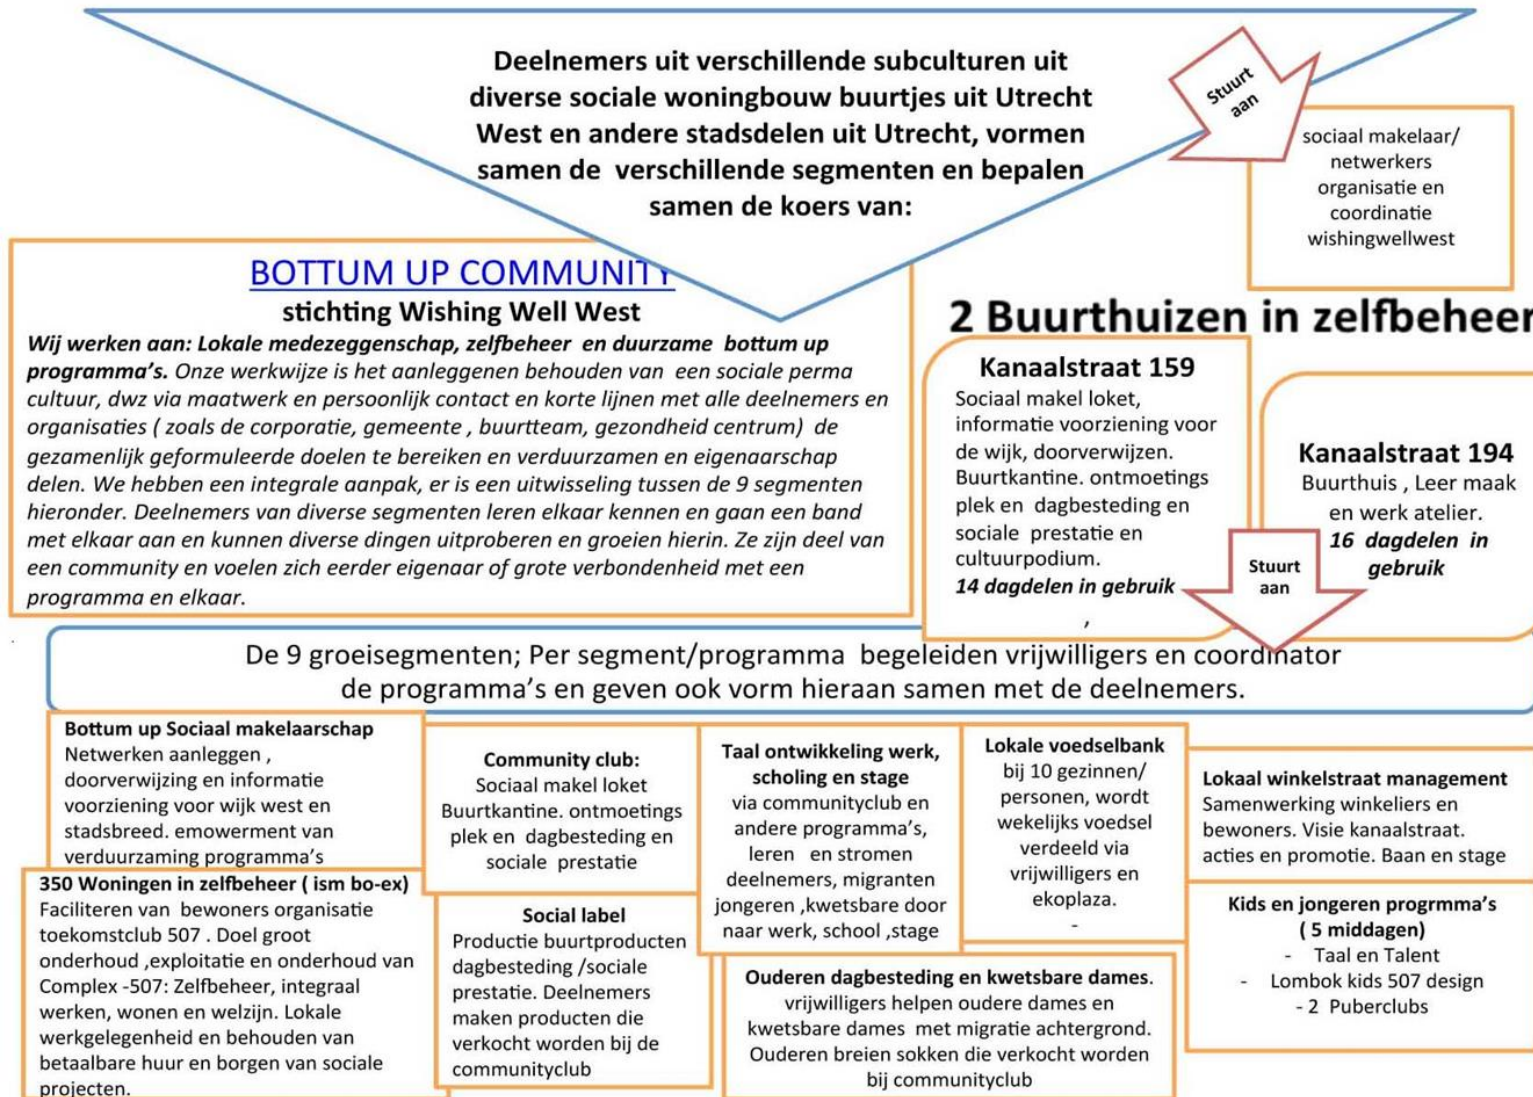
Deelnemers uit verschillende subculturen uit diverse sociale woningbouw buurtjes uit Utrecht West en andere stadsdelen uit Utrecht, vormen samen de verschillende segmenten en bepalen samen de koers van:

Stuurt aan

sociaal makelaar/ netwerkers organisatie en coordinatie wishingwellwest

BOTTUM UP COMMUNITY
stichting Wishing Well West

Wij werken aan: Lokale medezeggenschap, zelfbeheer en duurzame bottum up programma's. Onze werkwijze is het aanleggenen behouden van een sociale perma cultuur, dwz via maatwerk en persoonlijk contact en korte lijnen met alle deelnemers en organisaties ( zoals de corporatie, gemeente , buurtteam, gezondheid centrum) de gezamenlijk geformuleerde doelen te bereiken en verduurzamen en eigenaarschap delen. We hebben een integrale aanpak, er is een uitwisseling tussen de 9 segmenten hieronder. Deelnemers van diverse segmenten leren elkaar kennen en gaan een band met elkaar aan en kunnen diverse dingen uitproberen en groeien hierin. Ze zijn deel van een community en voelen zich eerder eigenaar of grote verbondenheid met een programma en elkaar.

2 Buurthuizen in zelfbeheer

Kanaalstraat 159
Sociaal makel loket, informatie voorziening voor de wijk, doorverwijzen. Buurtkantine. ontmoetings plek en dagbesteding en sociale prestatie en cultuurpodium.
14 dagdelen in gebruik
,

Stuurt aan

Kanaalstraat 194
Buurthuis , Leer maak en werk atelier.
16 dagdelen in gebruik

De 9 groeisegmenten; Per segment/programma begeleiden vrijwilligers en coordinator de programma's en geven ook vorm hieraan samen met de deelnemers.

Bottum up Sociaal makelaarschap
Netwerken aanleggen , doorverwijzing en informatie voorziening voor wijk west en stadsbreed. emowerment van verduurzaming programma's

Community club:
Sociaal makel loket Buurtkantine. ontmoetings plek en dagbesteding en sociale prestatie

Taal ontwikkeling werk, scholing en stage
via communityclub en andere programma's, leren en stromen deelnemers, migranten jongeren ,kwetsbare door naar werk, school ,stage

Lokale voedselbank
bij 10 gezinnen/ personen, wordt wekelijks voedsel verdeeld via vrijwilligers en ekoplaza.
-

Lokaal winkelstraat management
Samenwerking winkeliers en bewoners. Visie kanaalstraat. acties en promotie. Baan en stage

350 Woningen in zelfbeheer ( ism bo-ex)
Faciliteren van bewoners organisatie toekomstclub 507 . Doel groot onderhoud ,exploitatie en onderhoud van Complex -507: Zelfbeheer, integraal werken, wonen en welzijn. Lokale werkgelegenheid en behouden van betaalbare huur en borgen van sociale projecten.

Social label
Productie buurtproducten dagbesteding /sociale prestatie. Deelnemers maken producten die verkocht worden bij de communityclub

Ouderen dagbesteding en kwetsbare dames.
vrijwilligers helpen oudere dames en kwetsbare dames met migratie achtergrond. Ouderen breien sokken die verkocht worden bij communityclub

Kids en jongeren progrmma's ( 5 middagen)
- Taal en Talent
- Lombok kids 507 design
- 2 Puberclubs